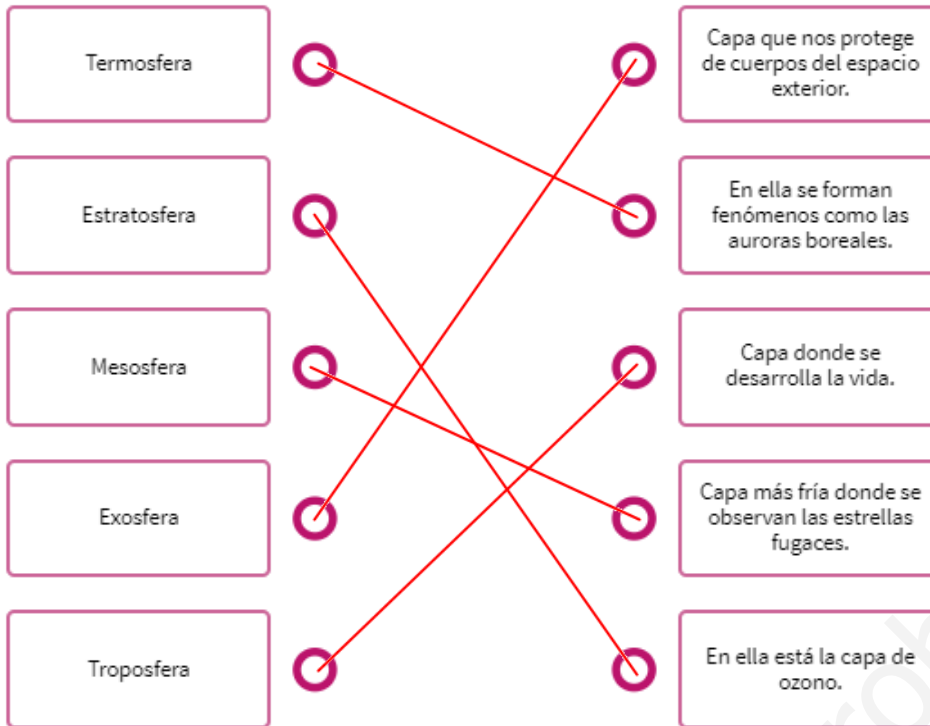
Termosfera

Estratosfera

Mesosfera

Exosfera

Troposfera

Capa que nos protege de cuerpos del espacio exterior.

En ella se forman fenómenos como las auroras boreales.

Capa donde se desarrolla la vida.

Capa más fría donde se observan las estrellas fugaces.

En ella está la capa de ozono.